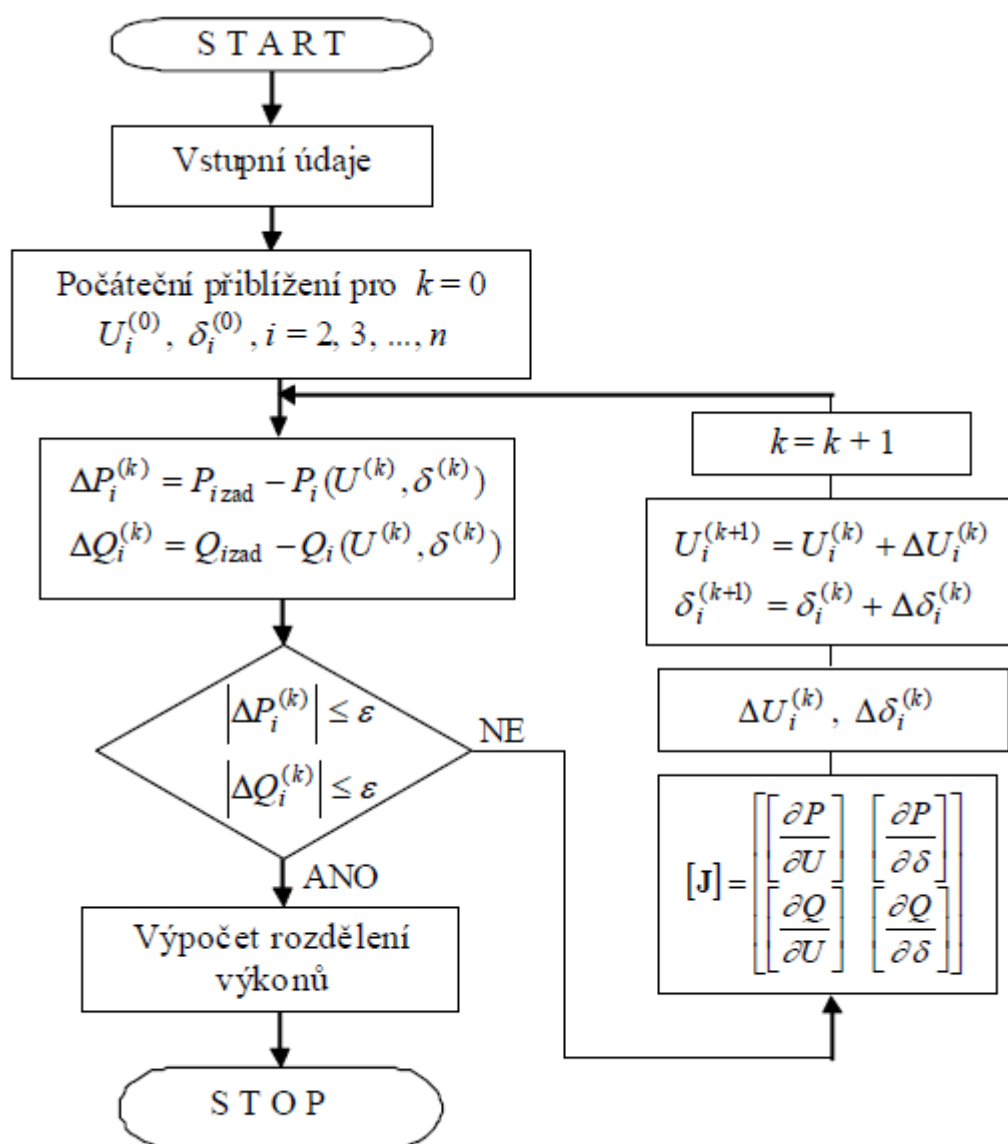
START

Vstupní údaje

Počáteční přiblížení pro $k = 0$
$U_i^{(0)}$, $\delta_i^{(0)}$, $i = 2, 3, ..., n$

$\Delta P_i^{(k)} = P_{i\,\mathrm{zad}} - P_i(U^{(k)}, \delta^{(k)})$
$\Delta Q_i^{(k)} = Q_{i\,\mathrm{zad}} - Q_i(U^{(k)}, \delta^{(k)})$

$\left|\Delta P_i^{(k)}\right| \leq \varepsilon$
$\left|\Delta Q_i^{(k)}\right| \leq \varepsilon$

NE

ANO

Výpočet rozdělení výkonů

STOP

$k = k + 1$

$U_i^{(k+1)} = U_i^{(k)} + \Delta U_i^{(k)}$
$\delta_i^{(k+1)} = \delta_i^{(k)} + \Delta \delta_i^{(k)}$

$\Delta U_i^{(k)}$, $\Delta \delta_i^{(k)}$

$[\mathbf{J}] = \begin{bmatrix} \left[\frac{\partial P}{\partial U}\right] & \left[\frac{\partial P}{\partial \delta}\right] \\ \left[\frac{\partial Q}{\partial U}\right] & \left[\frac{\partial Q}{\partial \delta}\right] \end{bmatrix}$